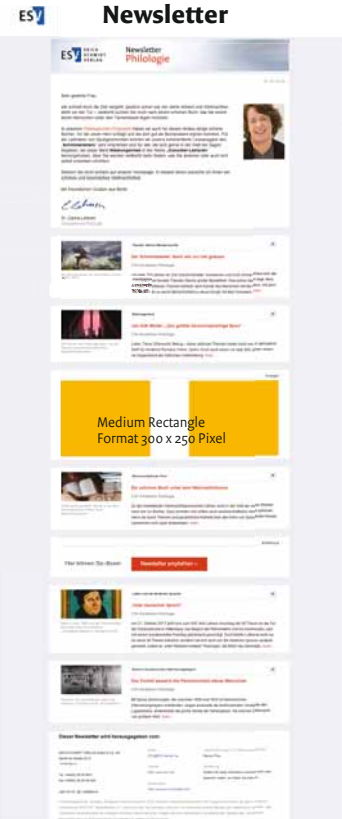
ESV Newsletter

ESV ERICH SCHMIDT VERLAG Newsletter Philologie

Sehr geehrte Frau,

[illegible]

Dr. Carina Lehnen

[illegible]

Der Schneemann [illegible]

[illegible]

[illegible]

Medium Rectangle
Format 300 x 250 Pixel

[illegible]

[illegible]

Newsletter empfehlen »

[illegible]

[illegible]

Dieser Newsletter wird herausgegeben vom:

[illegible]